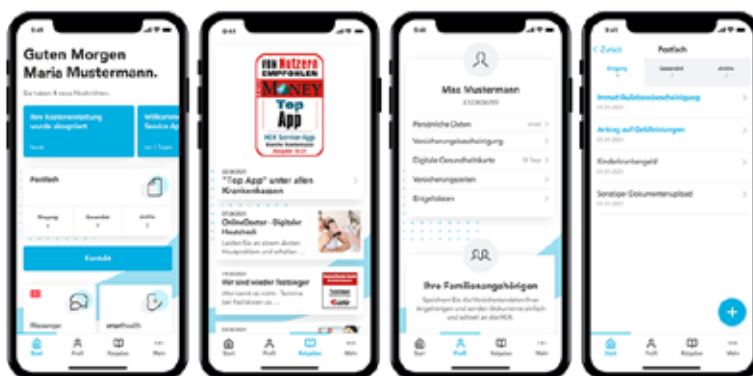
Guten Morgen Maria Mustermann.

Sie haben 4 neue Nachrichten.

Ihre Kostenerstattung wurde überprüft

Willkommen Service Ap

Postfach

Eingang

Gesendet

Archiv

Kontakt

Messenger

smarthealth

Start

Profil

Ratgeber

Mehr

9:41

VON Nutzern EMPFOHLEN

MONEY

Top App

HEK Service-App

"Top App" unter allen Krankenkassen

OnlineDoktor - Digitaler Hautcheck

Hin und wieder festlegen

Start

Profil

Ratgeber

Mehr

9:41

Max Mustermann

Persönliche Daten

Versicherungsbescheinigung

Digitale Gesundheitskarte

Versicherungszeiten

Entgeltdaten

Ihre Familienangehörigen

Start

Profil

Ratgeber

Mehr

9:41

< Zurück

Postfach

Eingang

Gesendet

Archiv

Immatrikulationsbescheinigung

Antrag auf Gebührfreiungen

Kinderkrankengeld

Sonstiger Dokumentenupload

+

Start

Profil

Ratgeber

Mehr